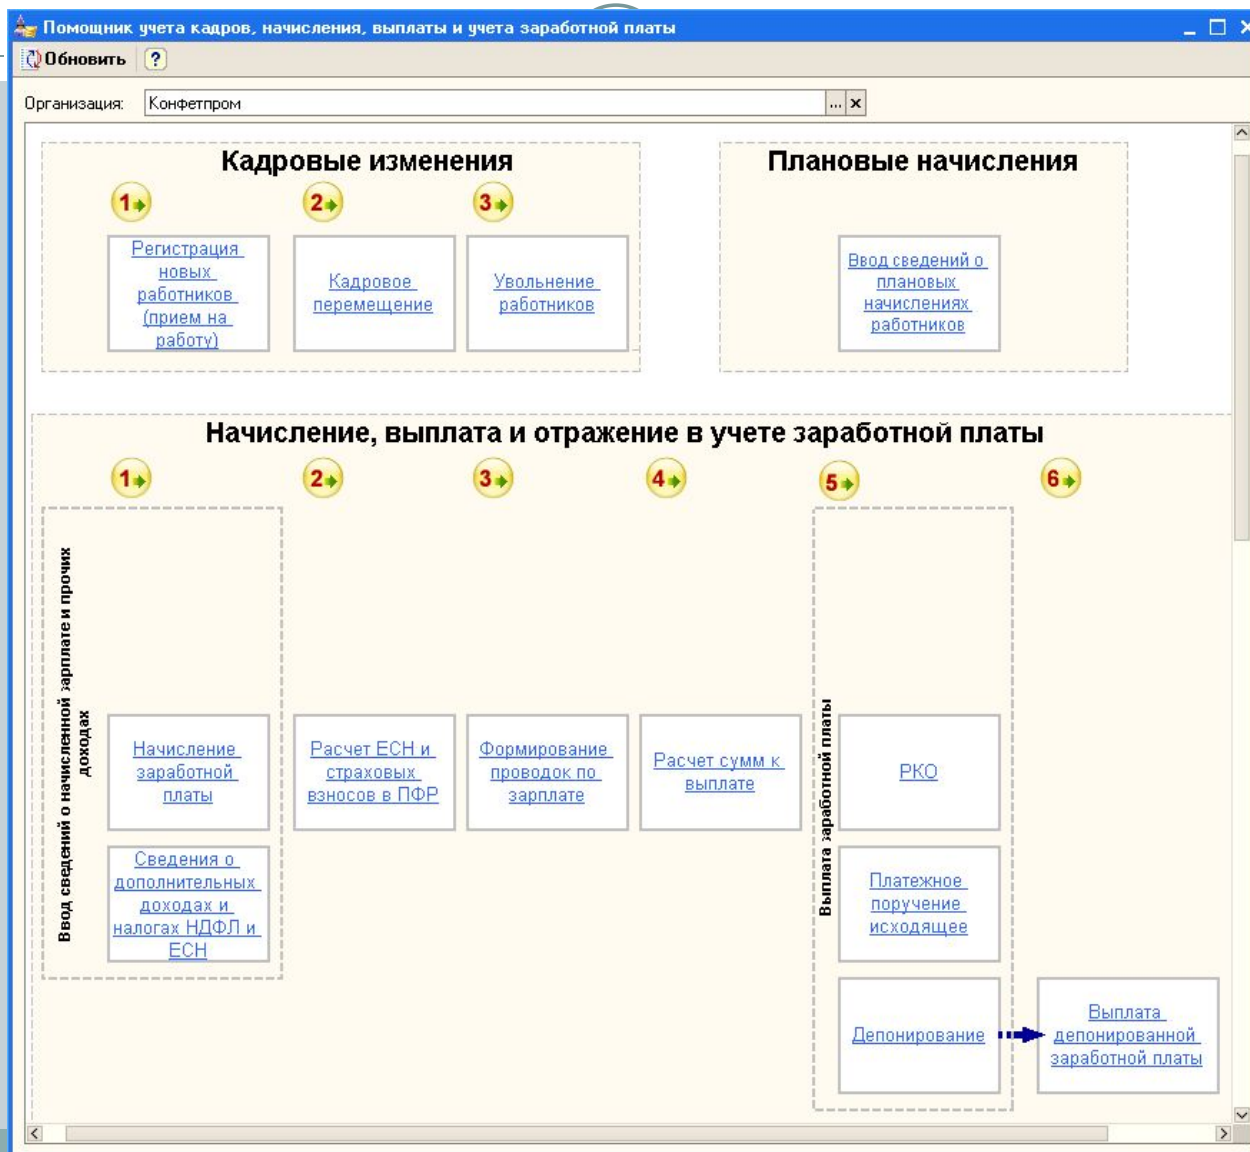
Помощник учета кадров, начисления, выплаты и учета заработной платы

Обновить ?

Организация: Конфетпром ... ×

Кадровые изменения

1 2 3

Регистрация новых работников (прием на работу)

Кадровое перемещение

Увольнение работников

Плановые начисления

Ввод сведений о плановых начислениях работников

Начисление, выплата и отражение в учете заработной платы

1 2 3 4 5 6

Ввод сведений о начисленной зарплате и прочих доходах

Начисление заработной платы

Сведения о дополнительных доходах и налогах НДФЛ и ЕСН

Расчет ЕСН и страховых взносов в ПФР

Формирование проводок по зарплате

Расчет сумм к выплате

Выплата заработной платы

РКО

Платежное поручение исходящее

Депонирование

Выплата депонированной заработной платы